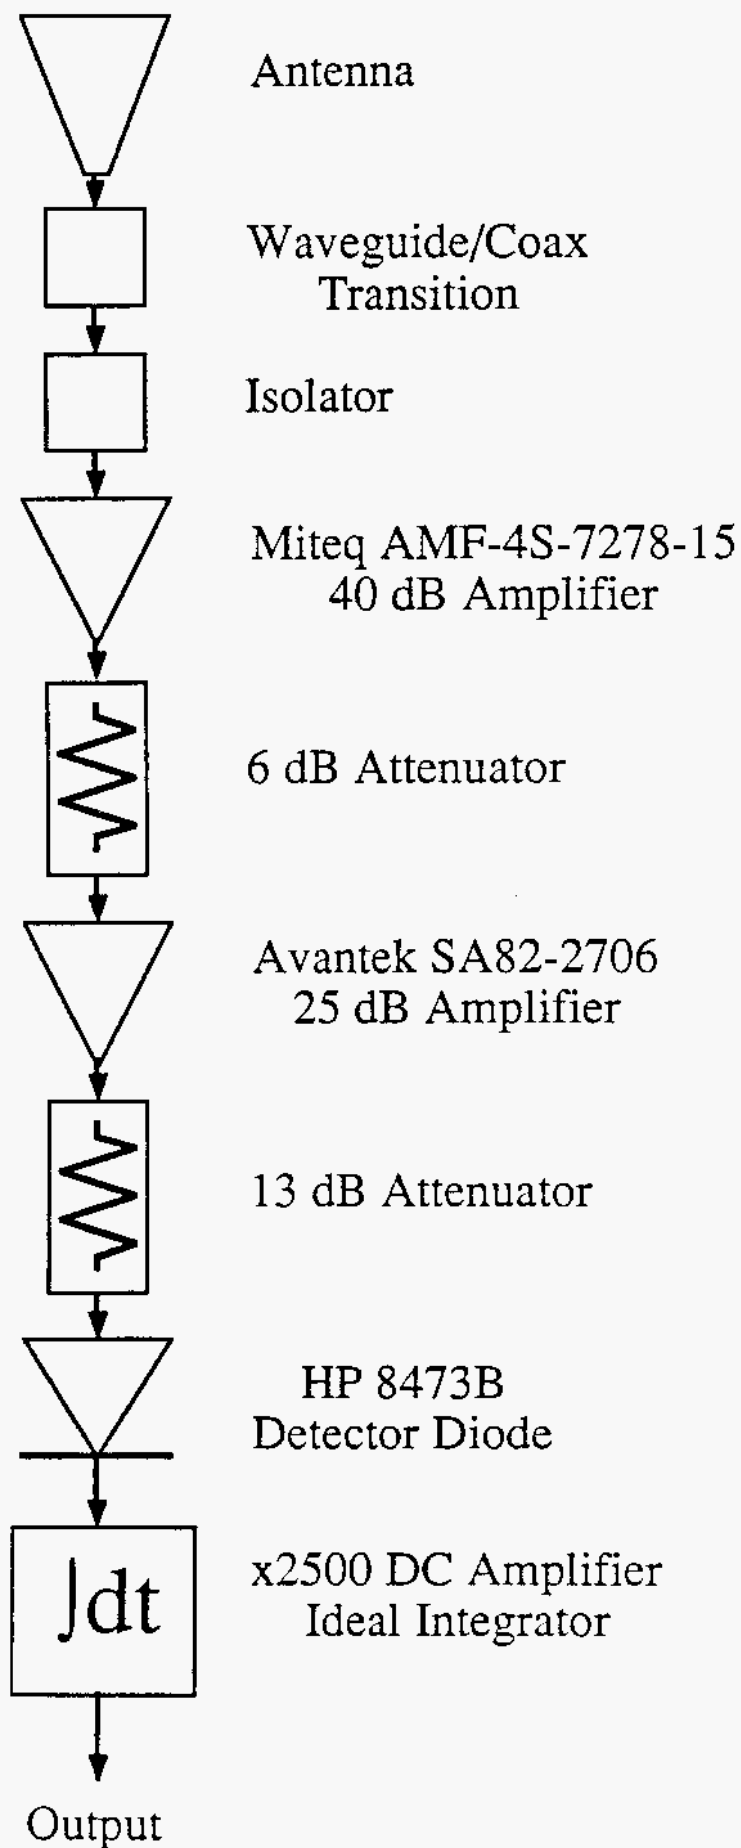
Antenna

Waveguide/Coax Transition

Isolator

Miteq AMF-4S-7278-15 40 dB Amplifier

6 dB Attenuator

Avantek SA82-2706 25 dB Amplifier

13 dB Attenuator

HP 8473B Detector Diode

$\int dt$

x2500 DC Amplifier Ideal Integrator

Output